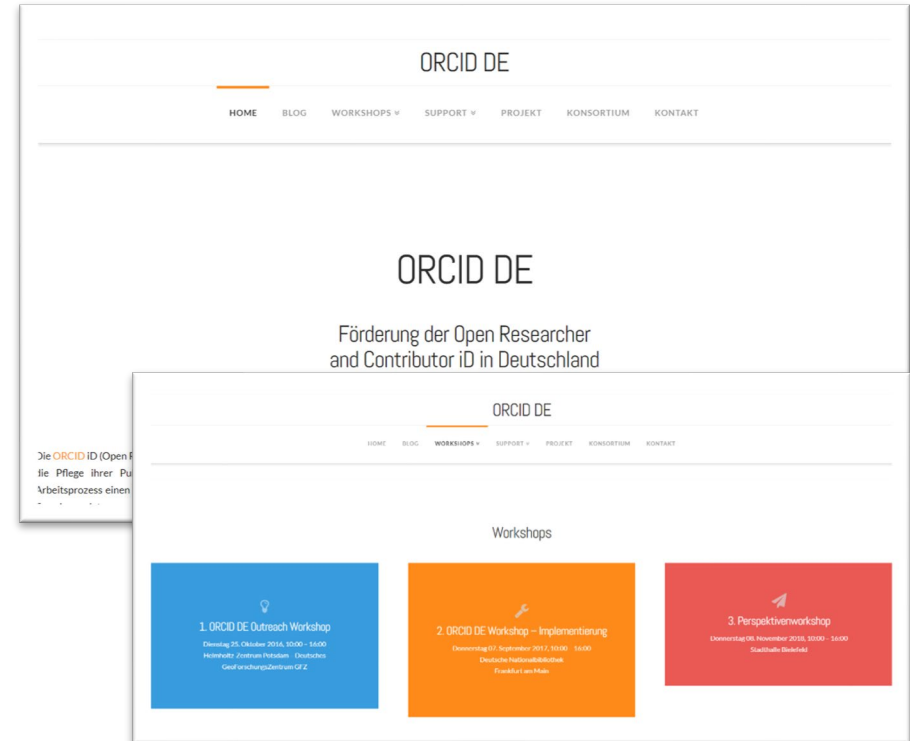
ORCID DE

HOME BLOG WORKSHOPS » SUPPORT » PROJEKT KONSORTIUM KONTAKT

ORCID DE

Förderung der Open Researcher and Contributor iD in Deutschland

Die ORCID iD (Open R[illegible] die Pflege ihrer Pu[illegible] Arbeitsprozess einen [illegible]

ORCID DE

HOME BLOG WORKSHOPS » SUPPORT » PROJEKT KONSORTIUM KONTAKT

Workshops

1. ORCID DE Outreach Workshop
Dienstag 25. Oktober 2016, 10:00 – 16:00
Helmholtz-Zentrum Potsdam – Deutsches GeoForschungsZentrum GFZ

2. ORCID DE Workshop – Implementierung
Donnerstag 07. September 2017, 10:00 – 16:00
Deutsche Nationalbibliothek
Frankfurt am Main

3. Perspektivenworkshop
Donnerstag 08. November 2018, 10:00 – 16:00
Stadthalle Bielefeld